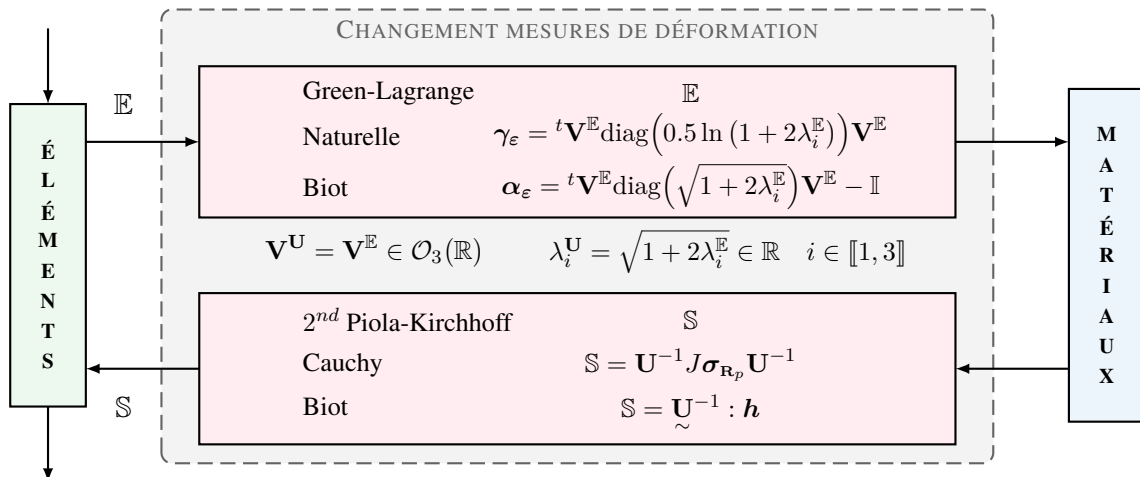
CHANGEMENT MESURES DE DÉFORMATION

ÉLÉMENTS

$\mathbb{E}$

Green-Lagrange $\mathbb{E}$

Naturelle $\boldsymbol{\gamma}_\varepsilon = {}^t\mathbf{V}^{\mathbb{E}}\mathrm{diag}\Big(0.5\ln\left(1+2\lambda_i^{\mathbb{E}}\right)\Big)\mathbf{V}^{\mathbb{E}}$

Biot $\boldsymbol{\alpha}_\varepsilon = {}^t\mathbf{V}^{\mathbb{E}}\mathrm{diag}\Big(\sqrt{1+2\lambda_i^{\mathbb{E}}}\Big)\mathbf{V}^{\mathbb{E}} - \mathbb{I}$

$\mathbf{V}^{\mathbf{U}} = \mathbf{V}^{\mathbb{E}} \in \mathcal{O}_3(\mathbb{R})$ $\lambda_i^{\mathbf{U}} = \sqrt{1+2\lambda_i^{\mathbb{E}}} \in \mathbb{R}$ $i \in [\![1,3]\!]$

$2^{nd}$ Piola-Kirchhoff $\mathbb{S}$

Cauchy $\mathbb{S} = \mathbf{U}^{-1} J \boldsymbol{\sigma}_{\mathbf{R}_p} \mathbf{U}^{-1}$

Biot $\mathbb{S} = \underset{\sim}{\mathbf{U}}^{-1} : \boldsymbol{h}$

$\mathbb{S}$

MATÉRIAUX